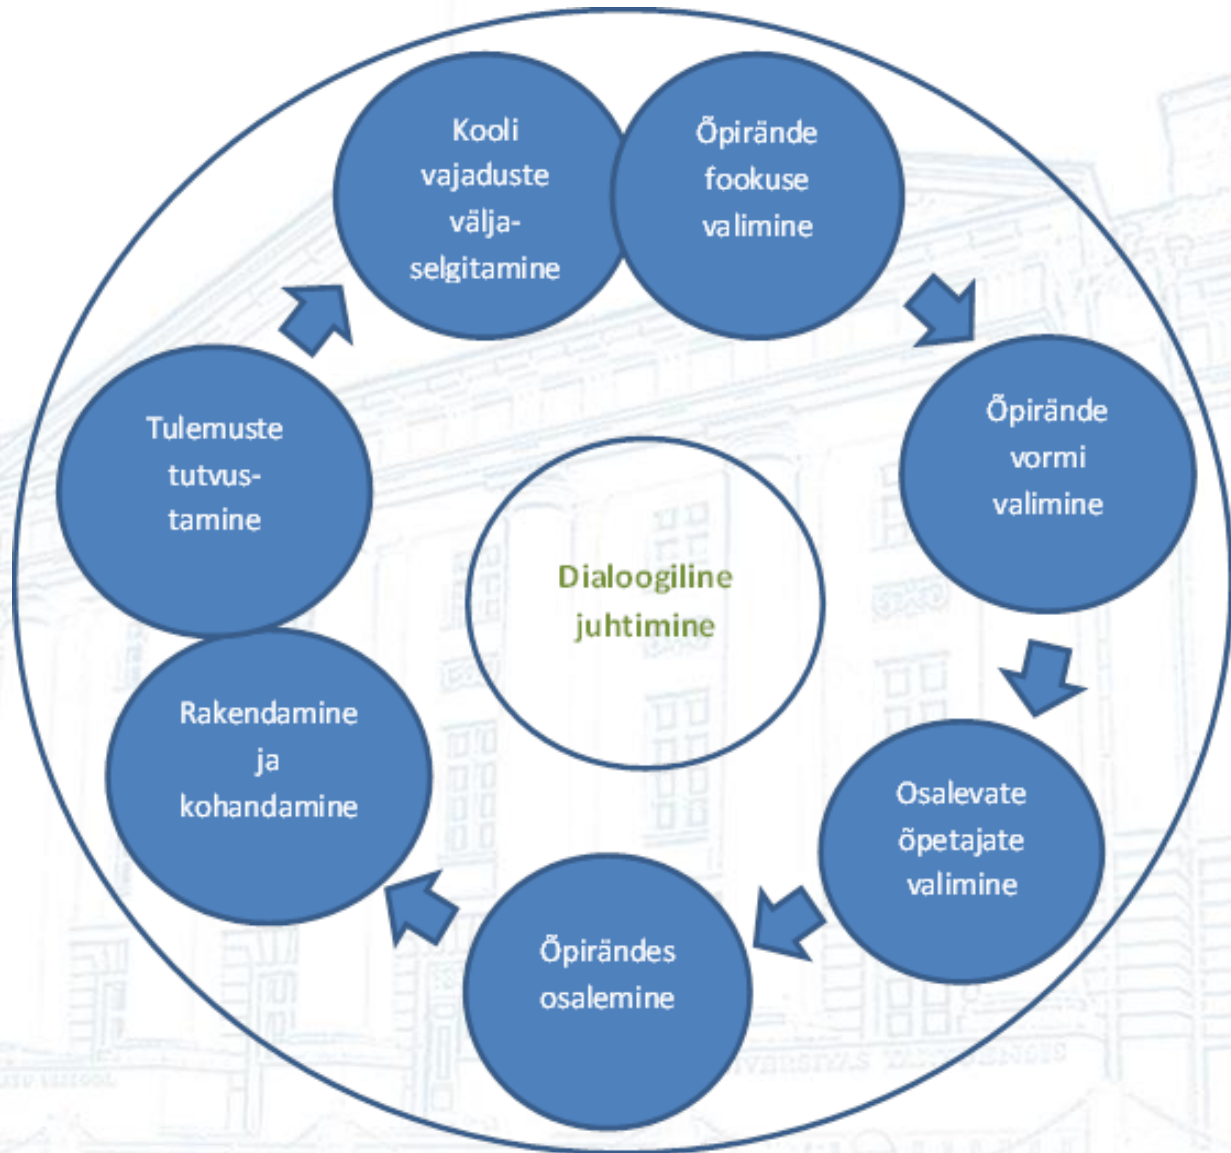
Kooli vajaduste välja-selgitamine

Õpirände fookuse valimine

Õpirände vormi valimine

Osalevate õpetajate valimine

Õpirändes osalemine

Rakendamine ja kohandamine

Tulemuste tutvus-tamine

Dialoogiline juhtimine